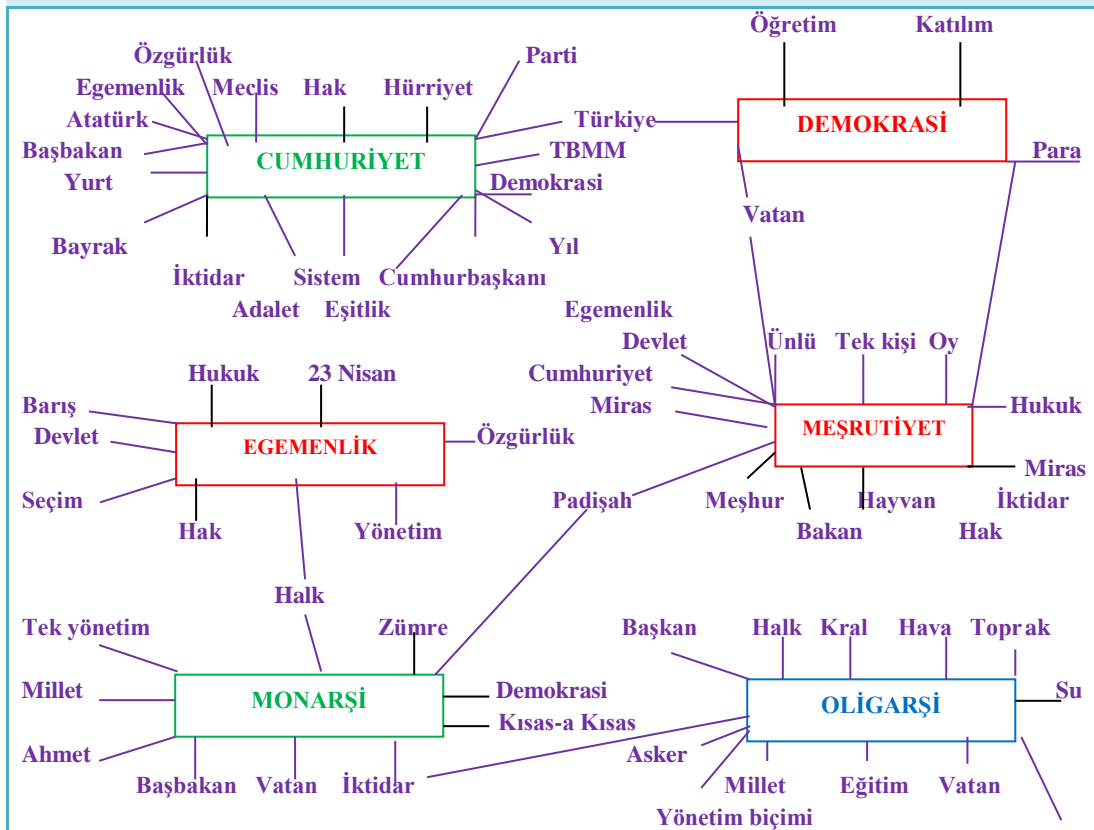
Öğretim
Katılım
DEMOKRASİ
Türkiye
Para
Vatan

Özgürlük
Egemenlik
Meclis
Hak
Hürriyet
Parti
Atatürk
Başbakan
Yurt
CUMHURİYET
TBMM
Demokrasi
Bayrak
Yıl
İktidar
Sistem
Cumhurbaşkanı
Adalet
Eşitlik

Egemenlik
Devlet
Ünlü
Tek kişi
Oy
Cumhuriyet
Miras
MEŞRUTİYET
Hukuk
Miras
Meşhur
Hayvan
İktidar
Bakan
Hak
Padişah

Hukuk
23 Nisan
Barış
Devlet
EGEMENLİK
Özgürlük
Seçim
Hak
Yönetim

Halk
Tek yönetim
Zümre
Millet
MONARŞİ
Demokrasi
Kısas-a Kısas
Ahmet
Başbakan
Vatan
İktidar

Başkan
Halk
Kral
Hava
Toprak
OLİGARŞİ
Su
Asker
Millet
Eğitim
Vatan
Yönetim biçimi